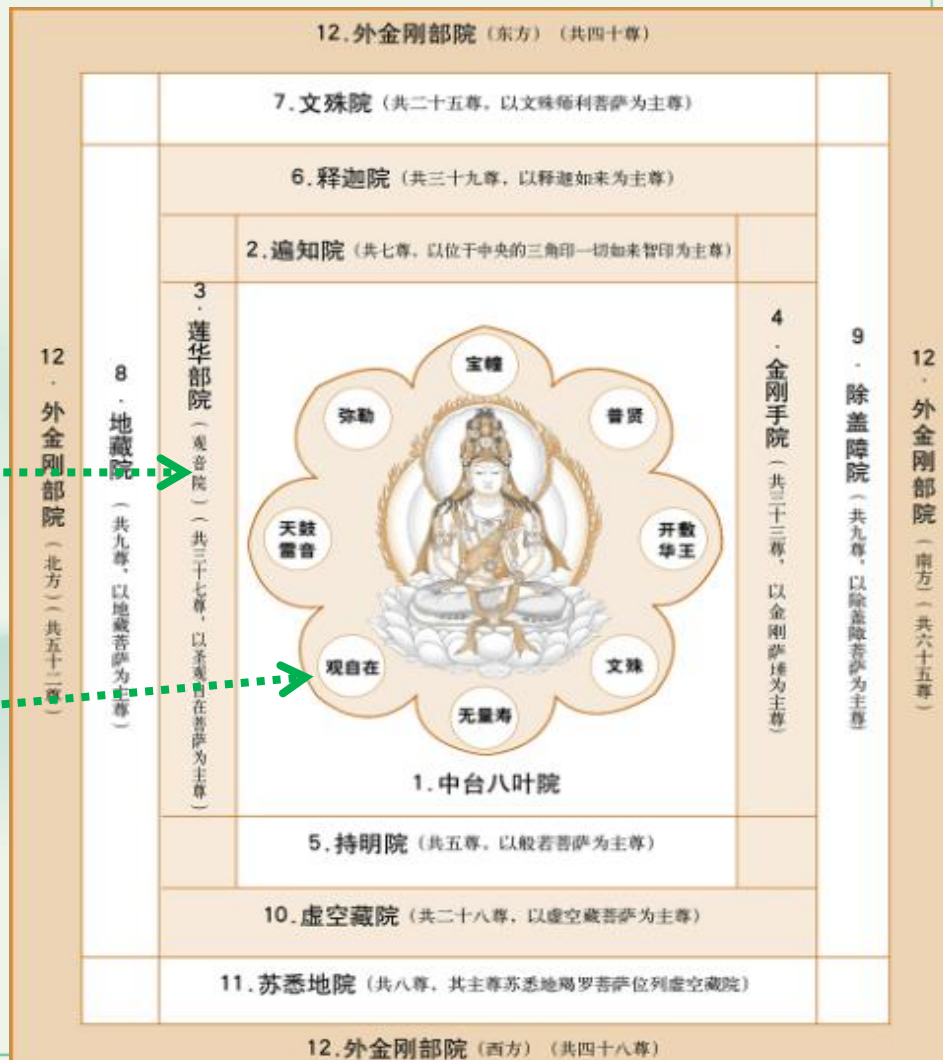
12.外金刚部院（东方）（共四十尊）

7.文殊院（共二十五尊，以文殊师利菩萨为主尊）

6.释迦院（共三十九尊，以释迦如来为主尊）

2.遍知院（共七尊，以位于中央的三角印一切如来智印为主尊）

12．外金刚部院（北方）（共五十二尊）

8．地藏院（共九尊，以地藏菩萨为主尊）

3．莲华部院（观音院）（共三十七尊，以圣观自在菩萨为主尊）

宝幢

弥勒

普贤

天鼓雷音

开敷华王

观自在

文殊

无量寿

1.中台八叶院

4．金刚手院（共三十三尊，以金刚萨埵为主尊）

9．除盖障院（共九尊，以除盖障菩萨为主尊）

12．外金刚部院（南方）（共六十五尊）

5.持明院（共五尊，以般若菩萨为主尊）

10.虚空藏院（共二十八尊，以虚空藏菩萨为主尊）

11.苏悉地院（共八尊，其主尊苏悉地羯罗菩萨位列虚空藏院）

12.外金刚部院（西方）（共四十八尊）